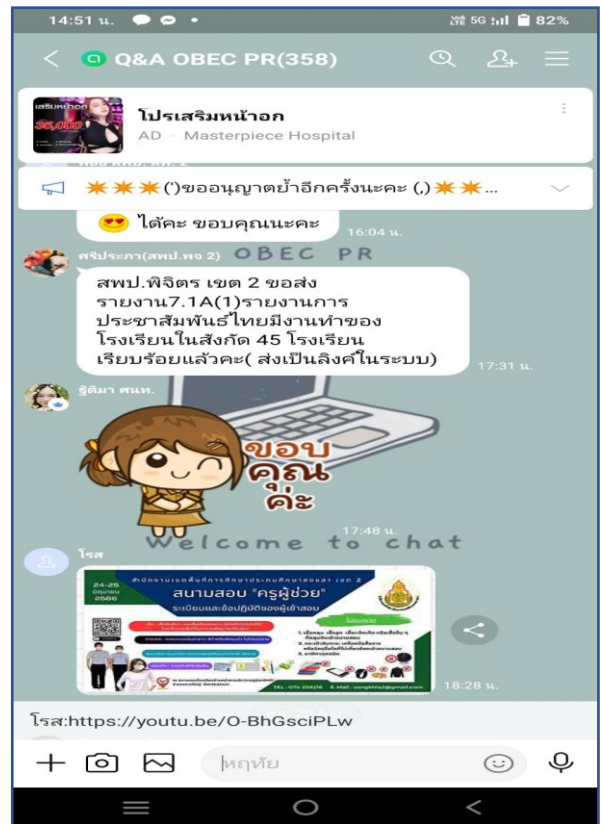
14:51 น. 5G 82%

Q&A OBEC PR(358)

โปรเสริมหน้าอก
AD · Masterpiece Hospital

✳✳✳(')ขออนุญาตย้ำอีกครั้งนะคะ (,)✳✳...

ได้ค่ะ ขอบคุณนะคะ 16:04 น.

OBEC PR

ศรีประภา(สพป.พจ 2)
สพป.พิจิตร เขต 2 ขอส่งรายงาน7.1A(1)รายงานการประชาสัมพันธ์ไทยมีงานทำของโรงเรียนในสังกัด 45 โรงเรียนเรียบร้อยแล้วคะ( ส่งเป็นลิงค์ในระบบ) 17:31 น.

รัติมา ศนท.
ขอบคุณค่ะ
17:48 น.

Welcome to chat

โรส
สนามสอบ "ครูผู้ช่วย"
ระเบียบและข้อปฏิบัติของผู้เข้าสอบ
18:28 น.

โรส:https://youtu.be/O-BhGsciPLw

หฤทัย